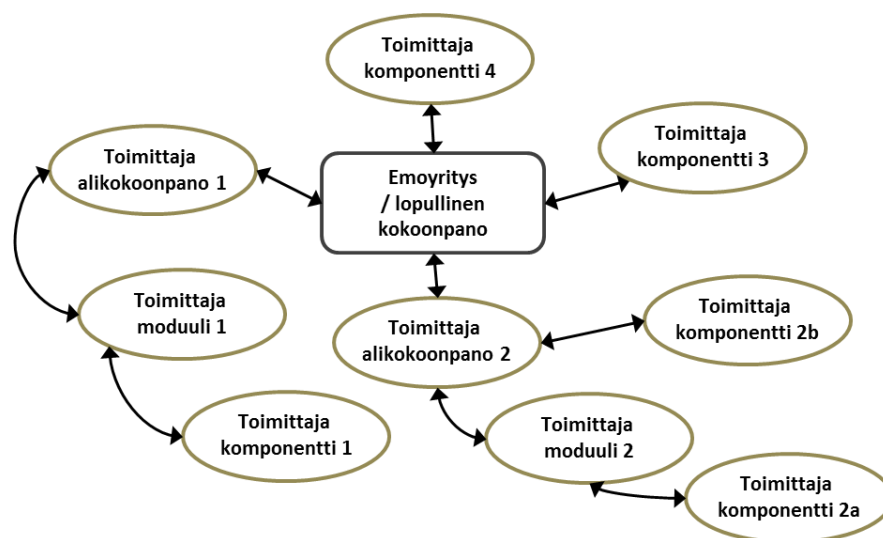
Toimittaja komponentti 4

Toimittaja alikokoonpano 1

Emoyritys / lopullinen kokoonpano

Toimittaja komponentti 3

Toimittaja moduuli 1

Toimittaja alikokoonpano 2

Toimittaja komponentti 2b

Toimittaja komponentti 1

Toimittaja moduuli 2

Toimittaja komponentti 2a